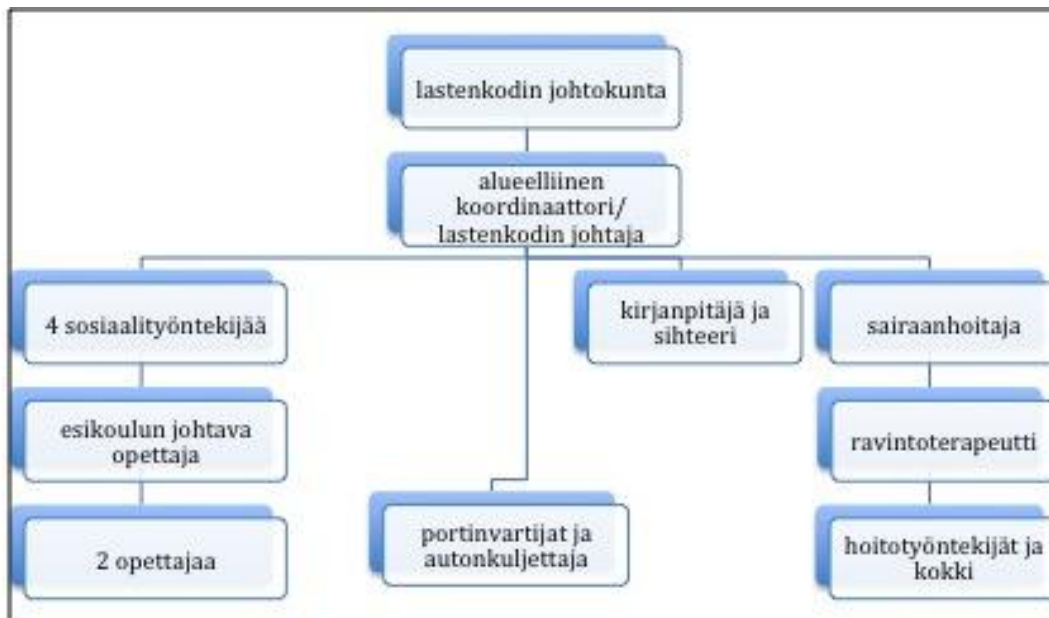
lastenkodin johtokunta

alueelliinen koordinaattori/ lastenkodin johtaja

4 sosiaalityöntekijää

kirjanpitäjä ja sihteeri

sairaanhoitaja

esikoulun johtava opettaja

ravintoterapeutti

2 opettajaa

portinvartijat ja autonkuljettaja

hoitotyöntekijät ja kokki